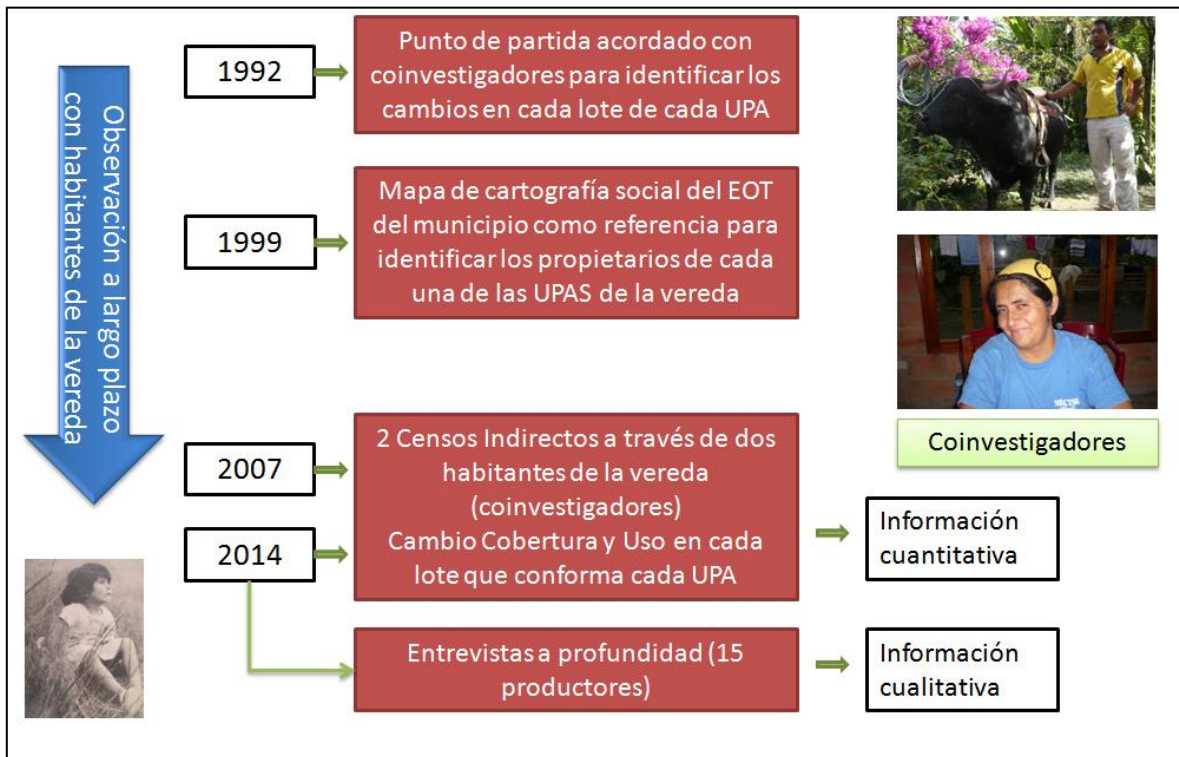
Observación a largo plazo con habitantes de la vereda

1992

Punto de partida acordado con coinvestigadores para identificar los cambios en cada lote de cada UPA

1999

Mapa de cartografía social del EOT del municipio como referencia para identificar los propietarios de cada una de las UPAS de la vereda

Coinvestigadores

2007

2014

2 Censos Indirectos a través de dos habitantes de la vereda (coinvestigadores)
Cambio Cobertura y Uso en cada lote que conforma cada UPA

Información cuantitativa

Entrevistas a profundidad (15 productores)

Información cualitativa